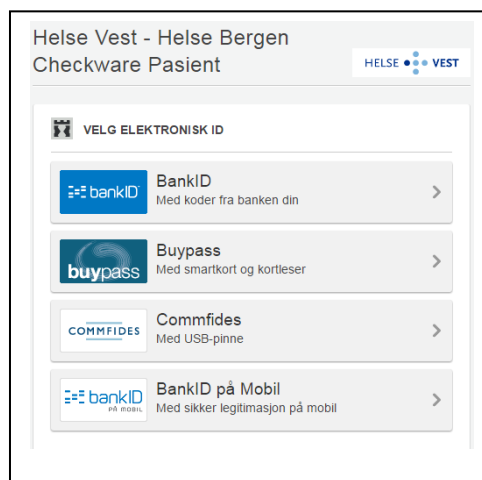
Helse Vest - Helse Bergen
Checkware Pasient

HELSE VEST

VELG ELEKTRONISK ID

bankID
BankID
Med koder fra banken din

buypass
Buypass
Med smartkort og kortleser

COMMFIDES
Commfides
Med USB-pinne

bankID PÅ MOBIL
BankID på Mobil
Med sikker legitimasjon på mobil